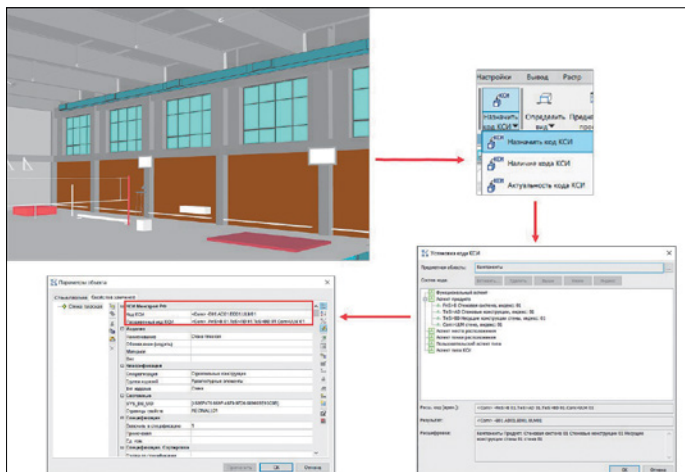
Настройки Вывод Растр

КСИ

Назначить код КСИ

Определить вид

Назначить код КСИ

Наличие кода КСИ

Актуальность кода КСИ

Установка кода КСИ

Предметная область: Компоненты

Состав кода

Функциональный аспект

Аспект продукта

Аспект места расположения

Аспект точки расположения

Пользовательский аспект типа

Аспект типа КСИ

Результат:

Расшифровка:

ОК Отмена

Параметры объекта

Код КСИ

Наименование

Стена базовая

Применить ОК Отмена